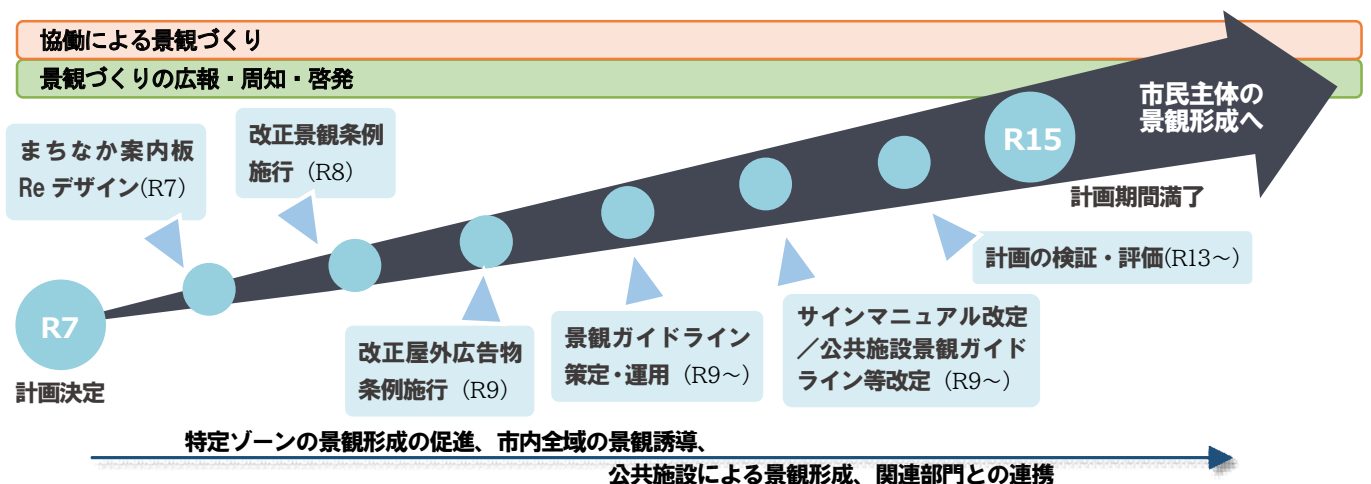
協働による景観づくり

景観づくりの広報・周知・啓発

市民主体の景観形成へ

R15

計画期間満了

まちなか案内板 Re デザイン(R7)

改正景観条例施行（R8）

R7

計画決定

改正屋外広告物条例施行（R9）

景観ガイドライン策定・運用（R9～）

サインマニュアル改定／公共施設景観ガイドライン等改定（R9～）

計画の検証・評価(R13～)

特定ゾーンの景観形成の促進、市内全域の景観誘導、

公共施設による景観形成、関連部門との連携